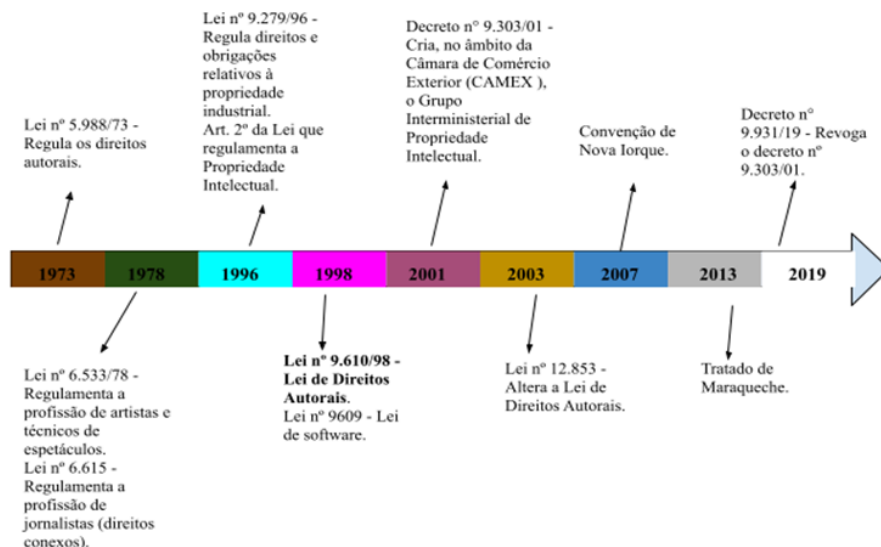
Lei nº 5.988/73 - Regula os direitos autorais.

Lei nº 9.279/96 - Regula direitos e obrigações relativos à propriedade industrial. Art. 2º da Lei que regulamenta a Propriedade Intelectual.

Decreto nº 9.303/01 - Cria, no âmbito da Câmara de Comércio Exterior (CAMEX ), o Grupo Interministerial de Propriedade Intelectual.

Convenção de Nova Iorque.

Decreto nº 9.931/19 - Revoga o decreto nº 9.303/01.

1973 1978 1996 1998 2001 2003 2007 2013 2019

Lei nº 6.533/78 - Regulamenta a profissão de artistas e técnicos de espetáculos. Lei nº 6.615 - Regulamenta a profissão de jornalistas (direitos conexos).

**Lei nº 9.610/98 - Lei de Direitos Autorais**. Lei nº 9609 - Lei de software.

Lei nº 12.853 - Altera a Lei de Direitos Autorais.

Tratado de Maraqueche.